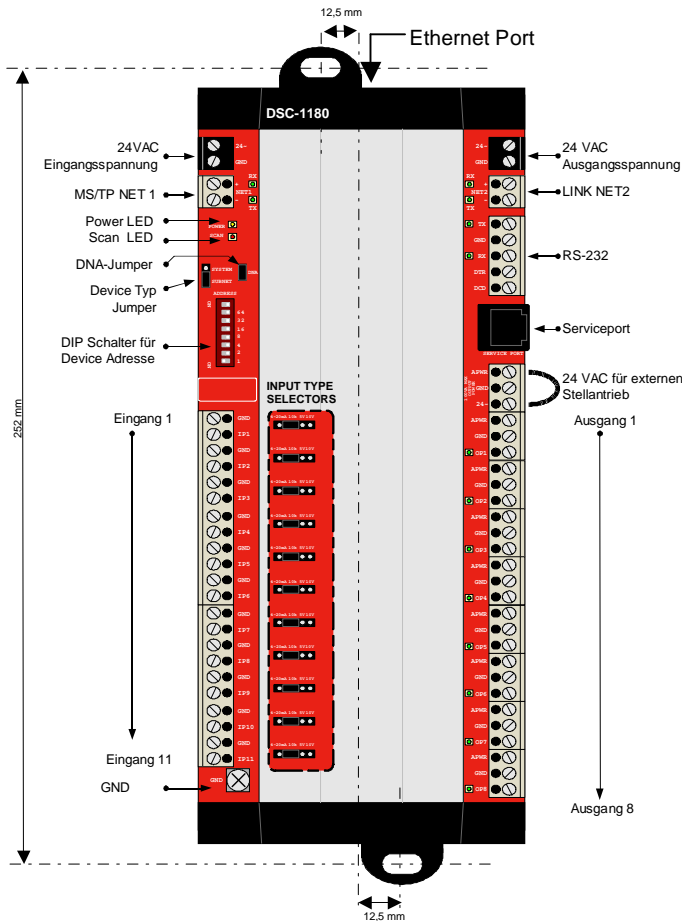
12,5 mm

Ethernet Port

DSC-1180

252 mm

24VAC Eingangsspannung

24-
GND

MS/TP NET 1

RX
+
NET1
-
TX

Power LED

POWER

Scan LED

SCAN

DNA-Jumper

DNA

Device Typ Jumper

SYSTEM
SUBNET

ADDRESS

ON

64
32
16
8
4
2
1

DIP Schalter für Device Adresse

INPUT TYPE SELECTORS

4-20mA 10k 5V 10V

Eingang 1

GND
IP1
GND
IP2
GND
IP3
GND
IP4
GND
IP5
GND
IP6
GND
IP7
GND
IP8
GND
IP9
GND
IP10
GND
IP11

Eingang 11

GND

GND

24 VAC Ausgangsspannung

24-
GND

RX
+
NET2
-
TX

LINK NET2

TX
GND
RX
DTR
DCD

RS-232

Serviceport

SERVICE PORT

APWR
GND
24-

24 VAC für externen Stellantrieb

Ausgang 1

APWR
GND
OP1
APWR
GND
OP2
APWR
GND
OP3
APWR
GND
OP4
APWR
GND
OP5
APWR
GND
OP6
APWR
GND
OP7
APWR
GND
OP8

Ausgang 8

12,5 mm